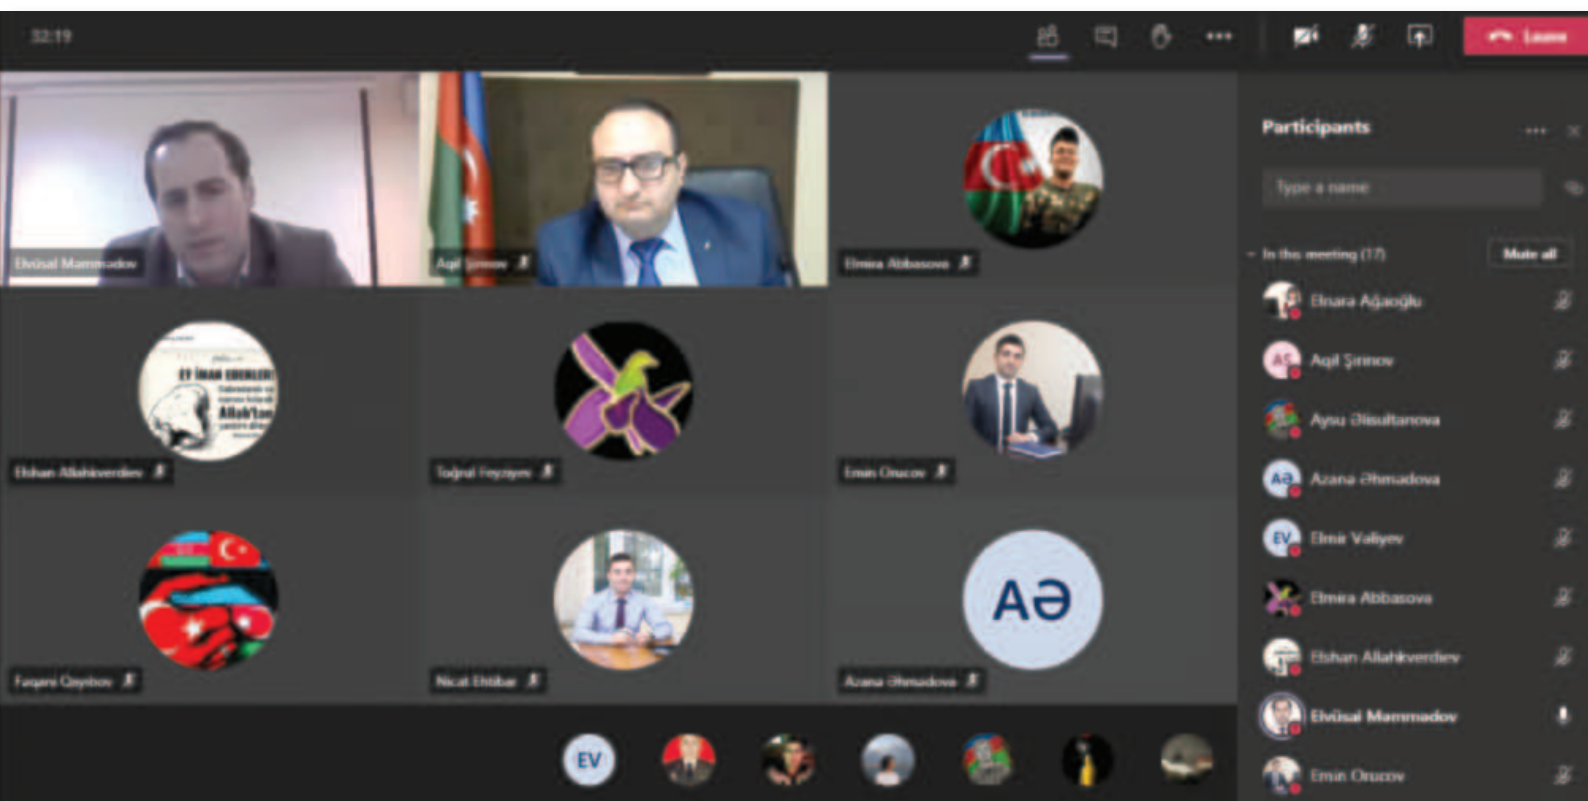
32:19

Leave

Elvüsal Məmmədov

Aqil Şirinov

Elmira Abbasova

EY İMAN EDENLER! Allah'tan

Elshan Allahverdiev

Toğrul Feyziyev

Emin Orucov

Fəqani Qayıbov

Nicat Ehtibar

AƏ

Azana Əhmədova

EV

Participants

Type a name

In the meeting (17)

Mute all

Elnara Ağaoğlu

AŞ

Aqil Şirinov

Aysu Əlisultanova

AƏ

Azana Əhmədova

EV

Elmir Valiyev

Elmira Abbasova

Elshan Allahverdiev

Elvüsal Məmmədov

Emin Orucov